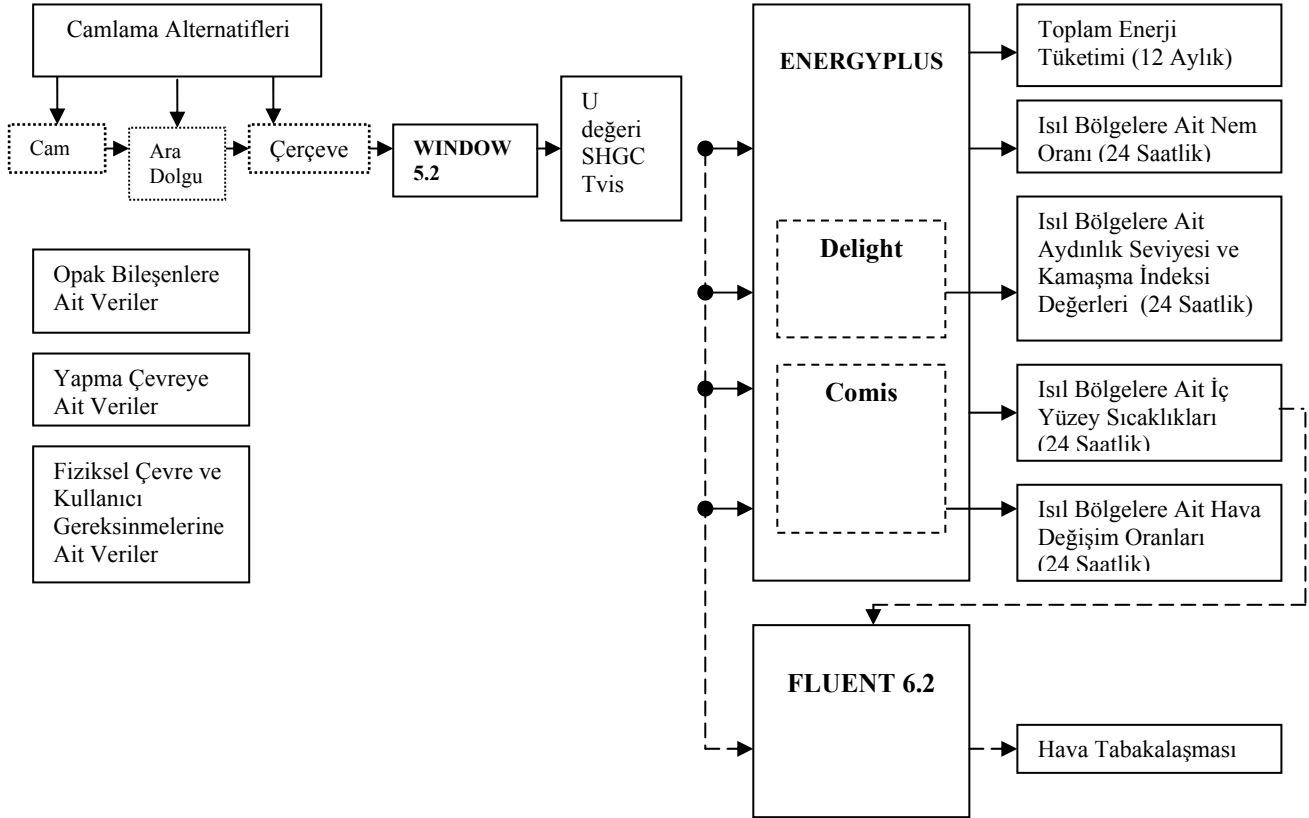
Camlama Alternatifleri

Cam

Ara Dolgu

Çerçeve

WINDOW 5.2

U değeri SHGC Tvis

Opak Bileşenlere Ait Veriler

Yapma Çevreye Ait Veriler

Fiziksel Çevre ve Kullanıcı Gereksinmelerine Ait Veriler

ENERGYPLUS

Delight

Comis

Toplam Enerji Tüketimi (12 Aylık)

Isıl Bölgelere Ait Nem Oranı (24 Saatlik)

Isıl Bölgelere Ait Aydınlık Seviyesi ve Kamaşma İndeksi Değerleri (24 Saatlik)

Isıl Bölgelere Ait İç Yüzey Sıcaklıkları (24 Saatlik)

Isıl Bölgelere Ait Hava Değişim Oranları (24 Saatlik)

FLUENT 6.2

Hava Tabakalaşması